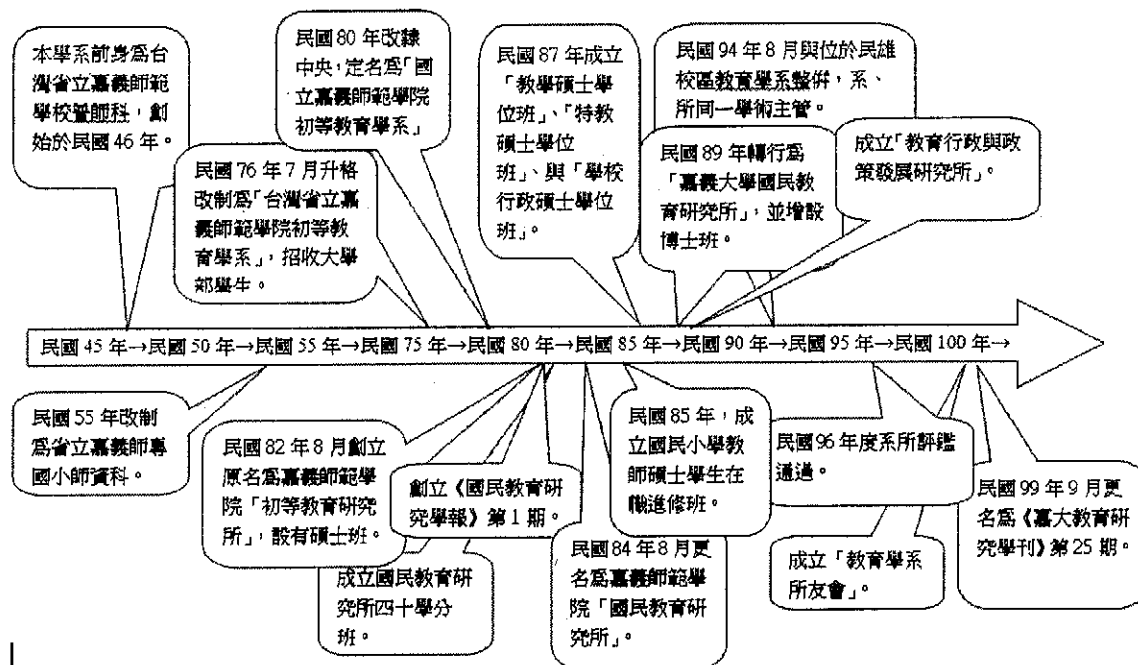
本學系前身爲台灣省立嘉義師範學校普師科，創始於民國 46 年。

民國 76 年 7 月升格改制爲「台灣省立嘉義師範學院初等教育學系」，招收大學部學生。

民國 80 年改隸中央，定名爲「國立嘉義師範學院初等教育學系」

民國 87 年成立「教學碩士學位班」、「特教碩士學位班」、與「學校行政碩士學位班」。

民國 94 年 8 月與位於民雄校區教育學系整併，系、所同一學術主管。

民國 89 年轉行爲「嘉義大學國民教育研究所」，並增設博士班。

成立「教育行政與政策發展研究所」。

民國 45 年→民國 50 年→民國 55 年→民國 75 年→民國 80 年→民國 85 年→民國 90 年→民國 95 年→民國 100 年→

民國 55 年改制爲省立嘉義師專國小師資科。

民國 82 年 8 月創立原名爲嘉義師範學院「初等教育研究所」，設有碩士班。

創立《國民教育研究學報》第 1 期。

成立國民教育研究所四十學分班。

民國 85 年，成立國民小學教師碩士學生在職進修班。

民國 84 年 8 月更名爲嘉義師範學院「國民教育研究所」。

民國96年度系所評鑑通過。

成立「教育學系所友會」。

民國 99 年 9 月更名爲《嘉大教育研究學刊》第 25 期。